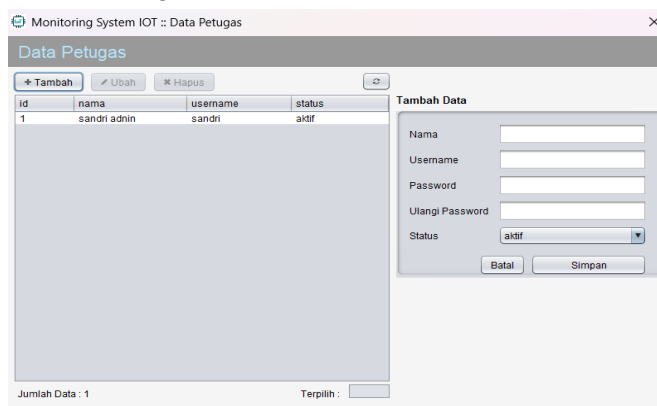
Monitoring System IOT :: Data Petugas

×

Data Petugas

+ Tambah   Ubah   Hapus

| id | nama | username | status |
|---|---|---|---|
| 1 | sandri adnin | sandri | aktif |

Tambah Data

Nama

Username

Password

Ulangi Password

Status   aktif

Batal   Simpan

Jumlah Data : 1

Terpilih :